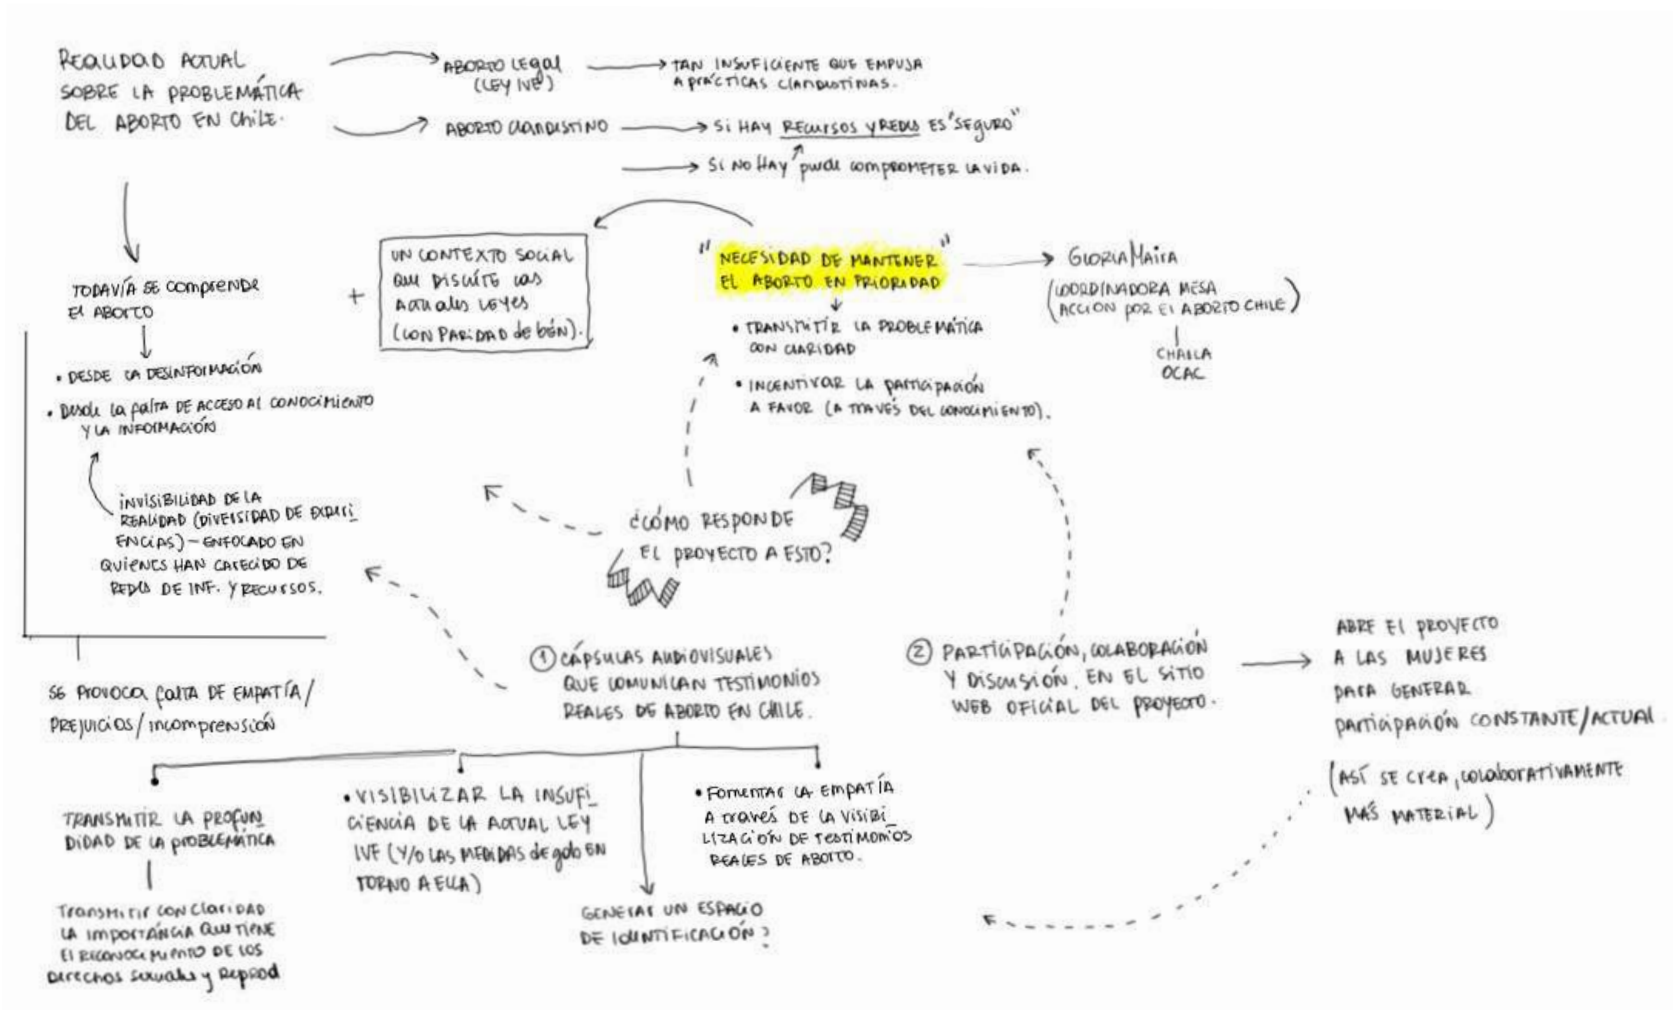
REALIDAD ACTUAL SOBRE LA PROBLEMÁTICA DEL ABORTO EN CHILE.

ABORTO LEGAL (LEY IVE)

TAN INSUFICIENTE QUE EMPUJA A PRÁCTICAS CLANDESTINAS.

ABORTO CLANDESTINO

SI HAY RECURSOS Y REDES ES "SEGURO"

SI NO HAY puede COMPROMETER LA VIDA.

TODAVÍA SE COMPRENDE EL ABORTO

• DESDE LA DESINFORMACIÓN

• Desde la falta DE ACCESO AL CONOCIMIENTO Y LA INFORMACIÓN

INVISIBILIDAD DE LA REALIDAD (DIVERSIDAD DE EXPERIENCIAS) – ENFOCADO EN QUIENES HAN CARECIDO DE REDES DE INF. Y RECURSOS.

SE PROVOCA falta DE EMPATÍA / PREJUICIOS / incomprensión

+

UN CONTEXTO SOCIAL QUE DISCUTE LAS ACTUALES LEYES (CON PARIDAD de GÉN).

"NECESIDAD DE MANTENER EL ABORTO EN PRIORIDAD"

• TRANSMITIR LA PROBLEMÁTICA CON CLARIDAD

• INCENTIVAR LA PARTICIPACIÓN A FAVOR (A TRAVÉS DEL CONOCIMIENTO).

GLORIA MAIRA (COORDINADORA MESA ACCIÓN POR EL ABORTO CHILE)

CHARLA OCAC

¿CÓMO RESPONDE EL PROYECTO A ESTO?

① CÁPSULAS AUDIOVISUALES QUE COMUNICAN TESTIMONIOS REALES DE ABORTO EN CHILE.

② PARTICIPACIÓN, COLABORACIÓN Y DISCUSIÓN, EN EL SITIO WEB OFICIAL DEL PROYECTO.

ABRE EL PROYECTO A LAS MUJERES PARA GENERAR PARTICIPACIÓN CONSTANTE/ACTUAL

(ASÍ SE CREA, COLABORATIVAMENTE MÁS MATERIAL)

TRANSMITIR LA PROFUNDIDAD DE LA PROBLEMÁTICA

Transmitir con claridad la importancia que tiene el reconocimiento de los derechos sexuales y reprod

• VISIBILIZAR LA INSUFICIENCIA DE LA ACTUAL LEY IVE (Y/O LAS MEDIDAS de gob EN TORNO A ELLA)

GENERAR UN ESPACIO DE IDENTIFICACIÓN?

• Fomentar la empatía a través de la visibilización de testimonios reales de aborto.